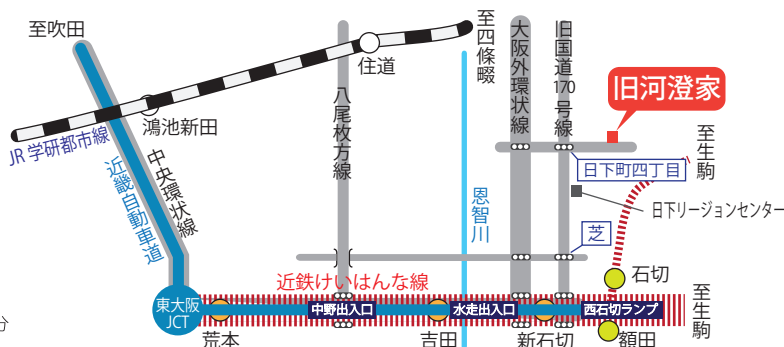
至吹田

至四條畷

住道

鴻池新田

JR 学研都市線

八尾枚方線

大阪外環状線

旧国道170号線

旧河澄家

至生駒

中央環状線

近畿自動車道

日下町四丁目

日下リージョンセンター

恩智川

芝

石切

近鉄けいはんな線

東大阪JCT

中野出入口

水走出入口

西石切ランプ

至生駒

荒本

吉田

新石切

額田

分